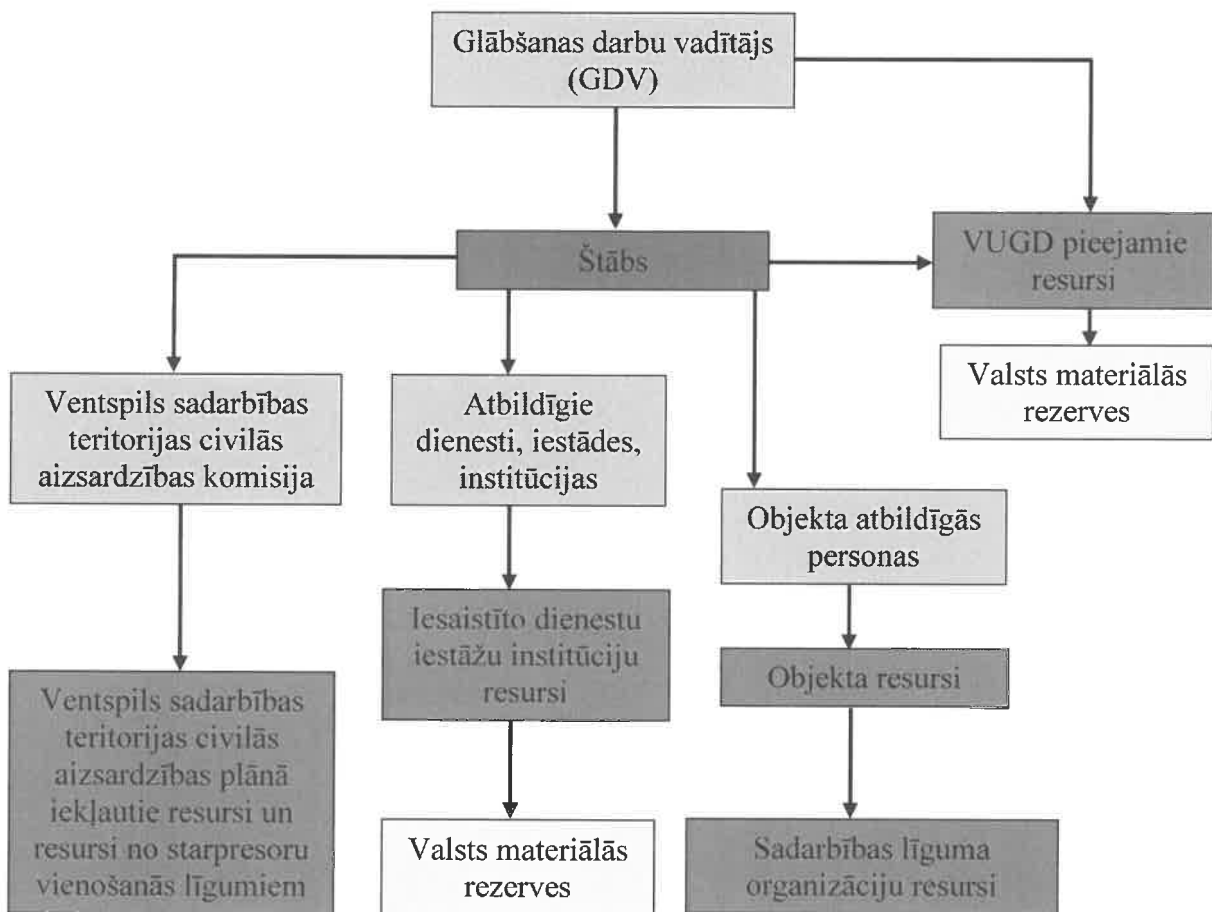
Glābšanas darbu vadītājs (GDV)

Štābs

VUGD pieejamie resursi

Valsts materiālās rezerves

Ventspils sadarbības teritorijas civilās aizsardzības komisija

Atbildīgie dienesti, iestādes, institūcijas

Objekta atbildīgās personas

Iesaistīto dienestu iestāžu institūciju resursi

Objekta resursi

Ventspils sadarbības teritorijas civilās aizsardzības plānā iekļautie resursi un resursi no starpresoru vienošanās līgumiem

Valsts materiālās rezerves

Sadarbības līguma organizāciju resursi